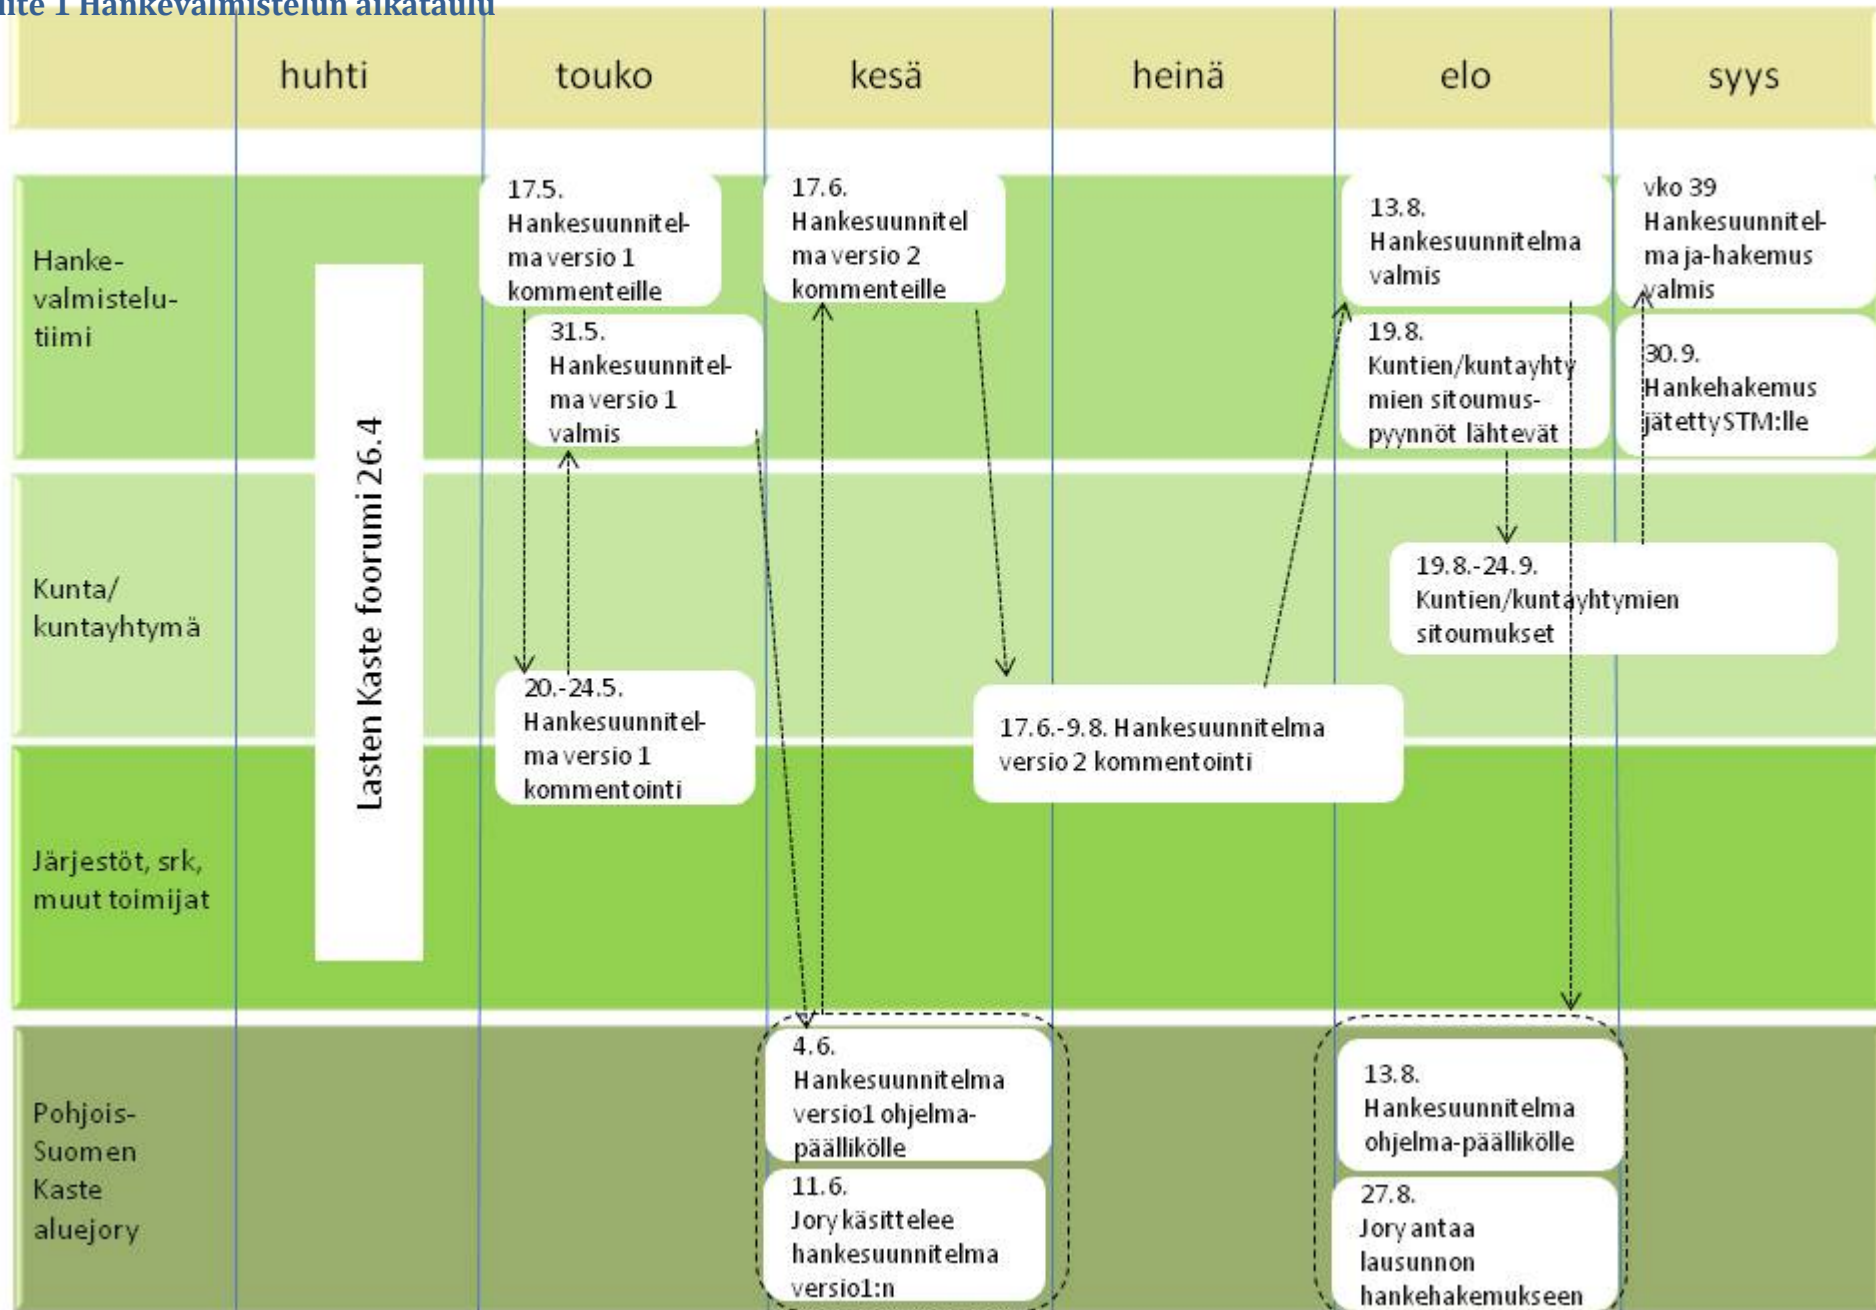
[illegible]ite 1 Hankevalmistelun aikataulu

| | huhti | touko | kesä | heinä | elo | syys |
|---|---|---|---|---|---|---|
| Hanke-valmistelu-tiimi | Lasten Kaste foorumi 26.4 | 17.5. Hankesuunnitelma versio 1 kommenteille; 31.5. Hankesuunnitelma versio 1 valmis | 17.6. Hankesuunnitelma versio 2 kommenteille | | 13.8. Hankesuunnitelma valmis; 19.8. Kuntien/kuntayhtymien sitoumuspyynnöt lähtevät | vko 39 Hankesuunnitelma ja-hakemus valmis; 30.9. Hankehakemus jätetty STM:lle |
| Kunta/ kuntayhtymä | | 20.-24.5. Hankesuunnitelma versio 1 kommentointi | 17.6.-9.8. Hankesuunnitelma versio 2 kommentointi | | 19.8.-24.9. Kuntien/kuntayhtymien sitoumukset | |
| Järjestöt, srk, muut toimijat | | | | | | |
| Pohjois-Suomen Kaste aluejory | | | 4.6. Hankesuunnitelma versio1 ohjelma-päällikölle; 11.6. Jory käsittelee hankesuunnitelma versio1:n | | 13.8. Hankesuunnitelma ohjelma-päällikölle; 27.8. Jory antaa lausunnon hankehakemukseen | |